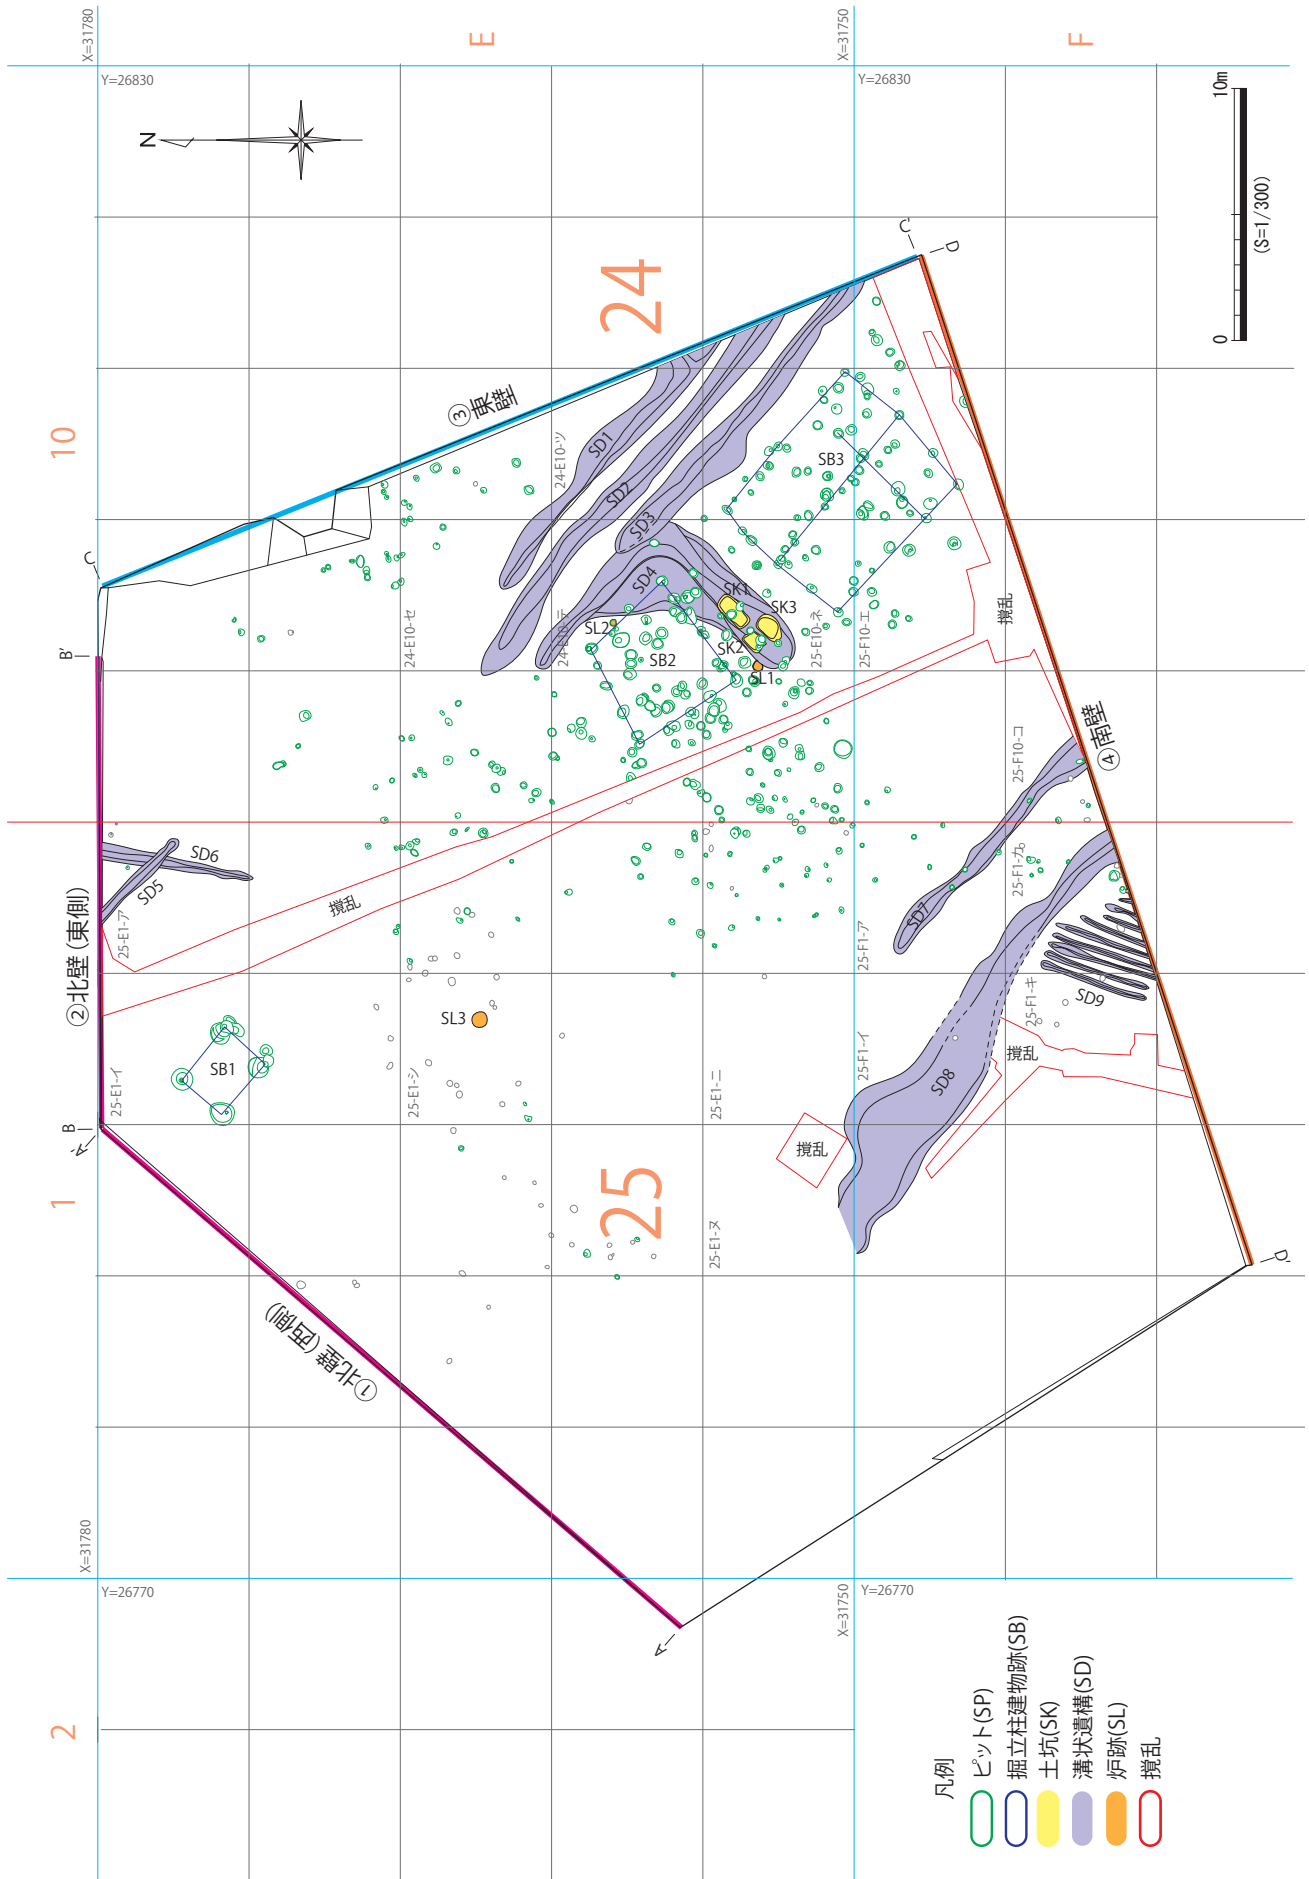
X=31780
E
X=31750
F
Y=26830
Y=26830
N
10m
0
(S=1/300)
C'
D
24
③東壁
10
SD1
SD2
SD3
SD4
SB3
SK1
SK3
SK2
SL2
SB2
SL1
24-E10-ツ
24-E10-セ
24-E10-ニ
25-E10-ネ
25-F10-エ
攪乱
C
B'
④南壁
25-F10-コ
SD6
SD5
②北壁(東側)
攪乱
25-E1-ア
25-F1-カ
SD7
25-F1-ア
SD9
25-F1-キ
攪乱
SL3
SB1
25-E1-イ
25-E1-シ
25-E1-ニ
25-F1-イ
SD8
攪乱
B
A'
1
25
25-E1-ヌ
D'
①北壁(西側)
X=31780
Y=26770
X=31750
Y=26770
A
2
凡例
ピット(SP)
掘立柱建物跡(SB)
土坑(SK)
溝状遺構(SD)
炉跡(SL)
攪乱